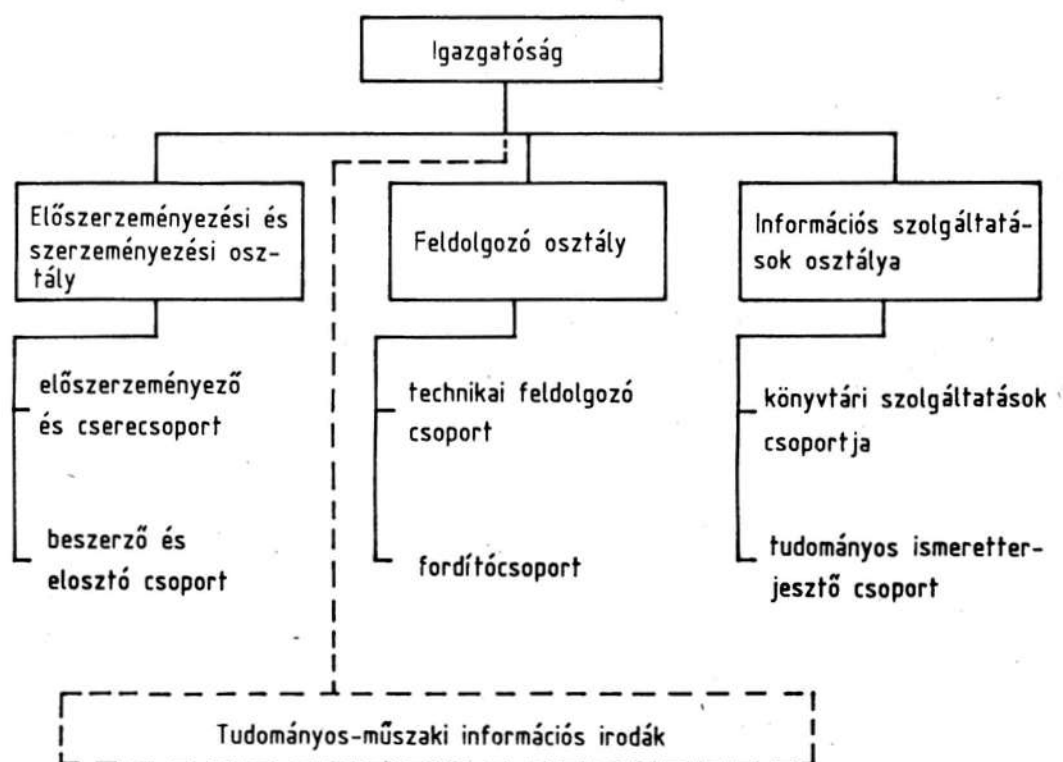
Igazgatóság

Előszerzeményezési és szerzeményezési osztály

előszerzeményező és cserecsoport

beszerző és elosztó csoport

Feldolgozó osztály

technikai feldolgozó csoport

fordítócsoport

Információs szolgáltatások osztálya

könyvtári szolgáltatások csoportja

tudományos ismeretterjesztő csoport

Tudományos-műszaki információs irodák